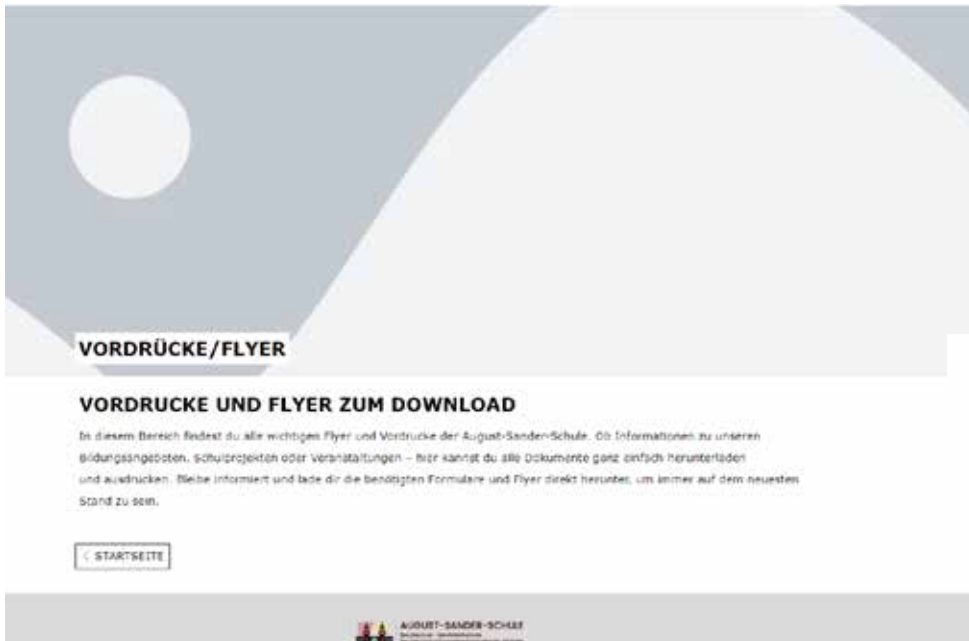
VORDRÜCKE/FLYER

VORDRUCKE UND FLYER ZUM DOWNLOAD

In diesem Bereich findest du alle wichtigen Flyer und Vordrucke der August-Sander-Schule. Ob Informationen zu unseren Bildungsangeboten, Schulprojekten oder Veranstaltungen – hier kannst du alle Dokumente ganz einfach herunterladen und ausdrucken. Bleibe informiert und lade dir die benötigten Formulare und Flyer direkt herunter, um immer auf dem neuesten Stand zu sein.

< STARTSEITE

AUGUST-SANDER-SCHULE
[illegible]